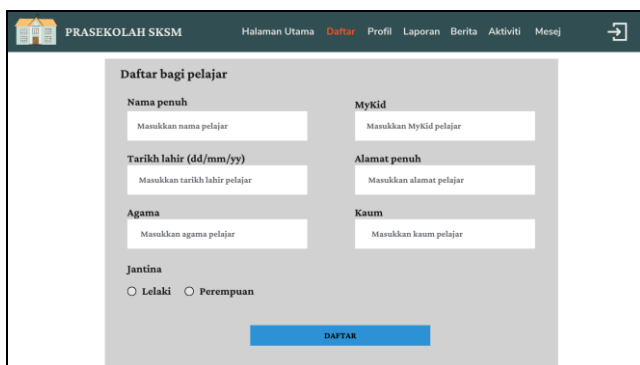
PRASEKOLAH SKSM

Halaman Utama Daftar Profil Laporan Berita Aktiviti Mesej

Daftar bagi pelajar

Nama penuh
Masukkan nama pelajar

MyKid
Masukkan MyKid pelajar

Tarikh lahir (dd/mm/yy)
Masukkan tarikh lahir pelajar

Alamat penuh
Masukkan alamat pelajar

Agama
Masukkan agama pelajar

Kaum
Masukkan kaum pelajar

Jantina
○ Lelaki ○ Perempuan

DAFTAR